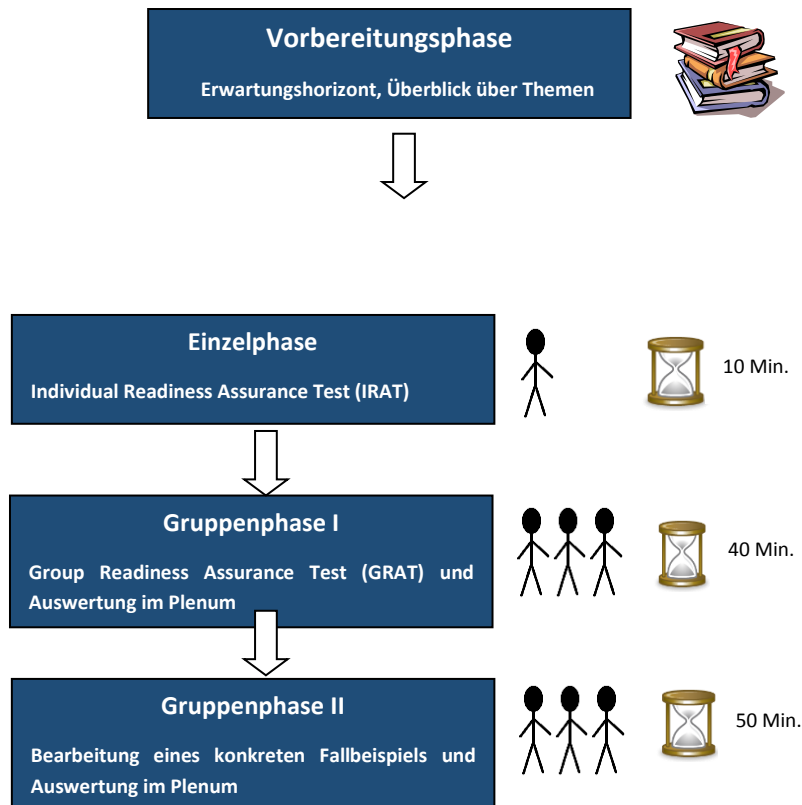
Vorbereitungsphase

Erwartungshorizont, Überblick über Themen

Einzelphase

Individual Readiness Assurance Test (IRAT)

10 Min.

Gruppenphase I

Group Readiness Assurance Test (GRAT) und Auswertung im Plenum

40 Min.

Gruppenphase II

Bearbeitung eines konkreten Fallbeispiels und Auswertung im Plenum

50 Min.